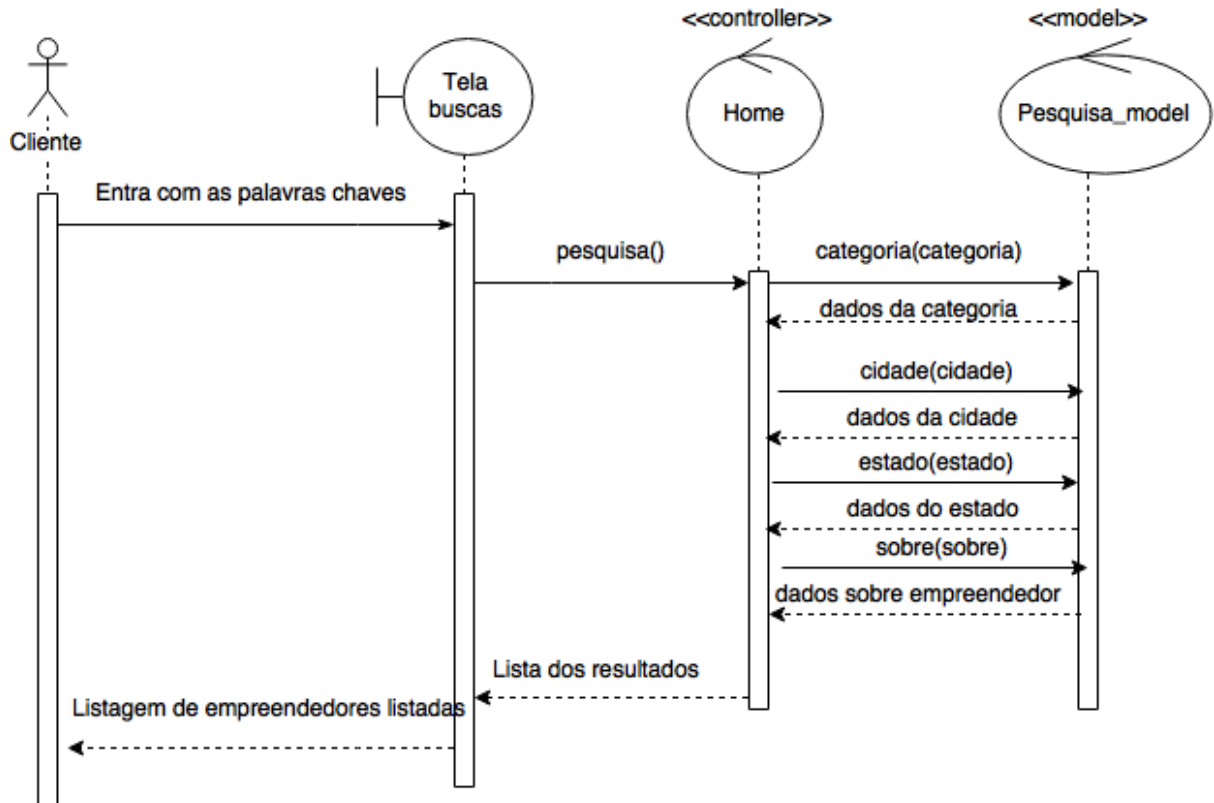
<<controller>>
<<model>>
Cliente
Tela buscas
Home
Pesquisa_model
Entra com as palavras chaves
pesquisa()
categoria(categoria)
dados da categoria
cidade(cidade)
dados da cidade
estado(estado)
dados do estado
sobre(sobre)
dados sobre empreendedor
Lista dos resultados
Listagem de empreendedores listadas